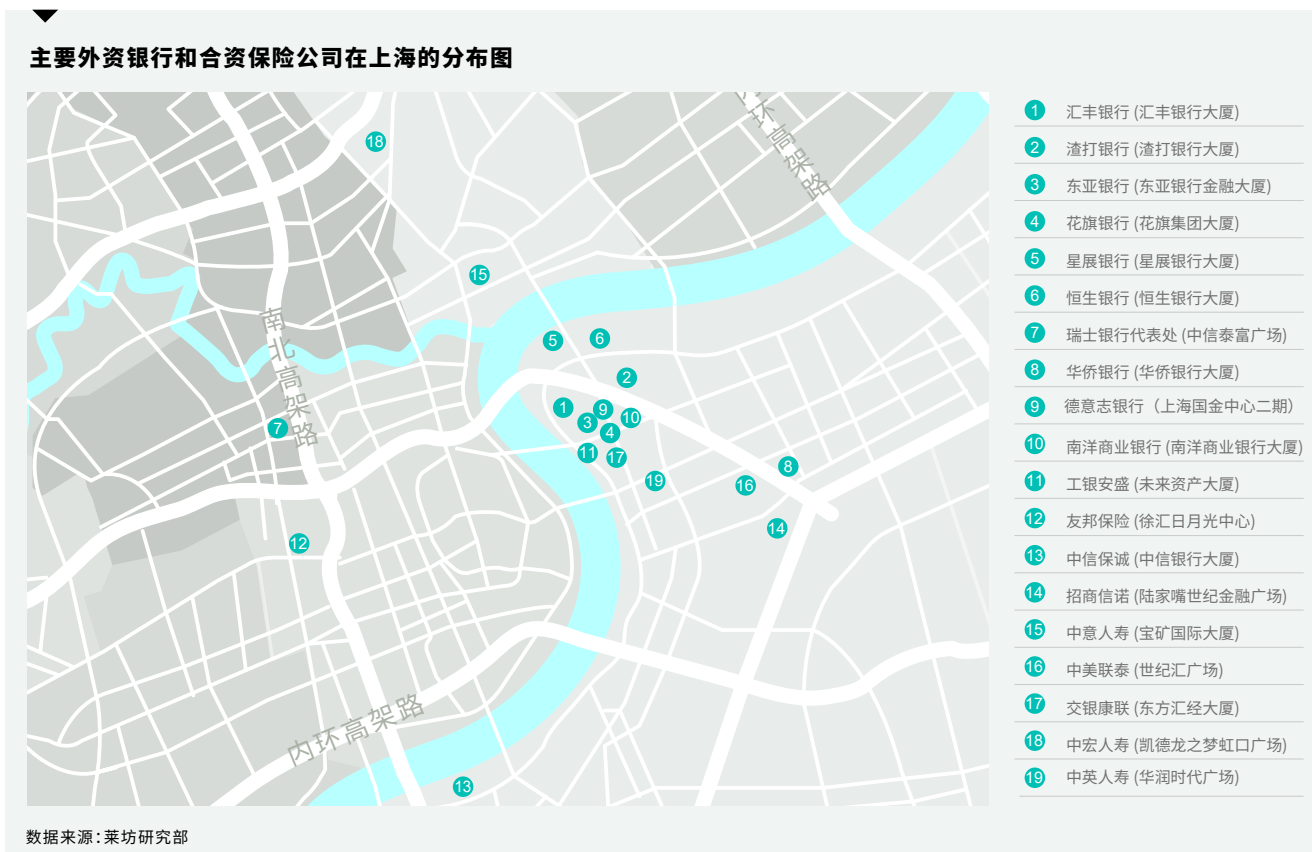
主要外资银行和合资保险公司在上海的分布图

内环高架路
南北高架路
内环高架路

18
15
5
6
2
1
9
10
3
4
7
11
17
19
8
16
14
12
13

1 汇丰银行 (汇丰银行大厦)
2 渣打银行 (渣打银行大厦)
3 东亚银行 (东亚银行金融大厦)
4 花旗银行 (花旗集团大厦)
5 星展银行 (星展银行大厦)
6 恒生银行 (恒生银行大厦)
7 瑞士银行代表处 (中信泰富广场)
8 华侨银行 (华侨银行大厦)
9 德意志银行（上海国金中心二期）
10 南洋商业银行 (南洋商业银行大厦)
11 工银安盛 (未来资产大厦)
12 友邦保险 (徐汇日月光中心)
13 中信保诚 (中信银行大厦)
14 招商信诺 (陆家嘴世纪金融广场)
15 中意人寿 (宝矿国际大厦)
16 中美联泰 (世纪汇广场)
17 交银康联 (东方汇经大厦)
18 中宏人寿 (凯德龙之梦虹口广场)
19 中英人寿 (华润时代广场)

数据来源：莱坊研究部